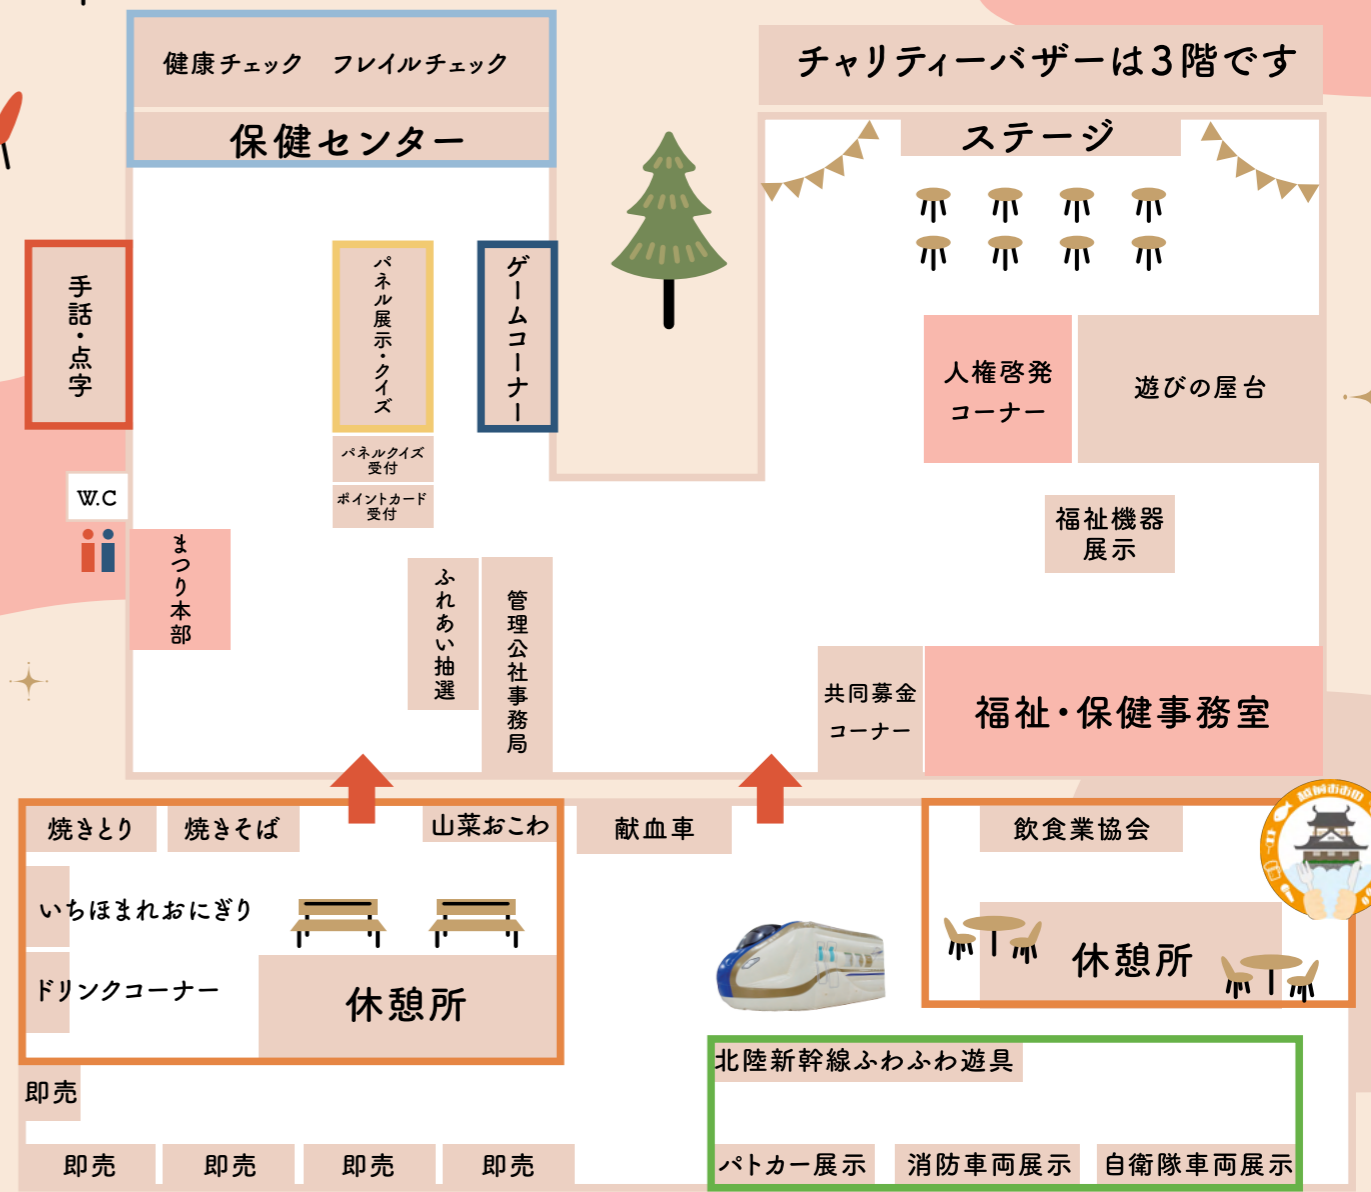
健康チェック　フレイルチェック

保健センター

チャリティーバザーは3階です

ステージ

手話・点字

パネル展示・クイズ

ゲームコーナー

パネルクイズ受付

ポイントカード受付

人権啓発コーナー

遊びの屋台

W.C

福祉機器展示

まつり本部

ふれあい抽選

管理公社事務局

共同募金コーナー

福祉・保健事務室

焼きとり

焼きそば

山菜おこわ

献血車

飲食業協会

いちほまれおにぎり

ドリンクコーナー

休憩所

休憩所

北陸新幹線ふわふわ遊具

即売

即売

即売

即売

即売

パトカー展示

消防車両展示

自衛隊車両展示